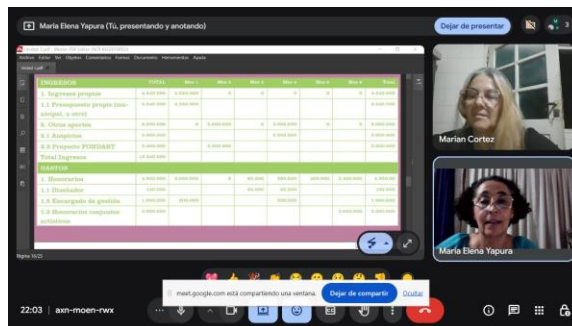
María Elena Yapura (Tú, presentando y anotando)

Dejar de presentar

| INGRESOS | TOTAL | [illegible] | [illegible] | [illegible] | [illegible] | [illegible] | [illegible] | Total |
|---|---|---|---|---|---|---|---|---|
| 1. Ingresos propios | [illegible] | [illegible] | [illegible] | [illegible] | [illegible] | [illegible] | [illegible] | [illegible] |
| 1.1 Presupuesto propio (municipal, u otro) | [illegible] | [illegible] | | | | | | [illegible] |
| 2. Otros aportes | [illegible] | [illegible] | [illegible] | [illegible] | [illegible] | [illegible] | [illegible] | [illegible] |
| 2.1 Auspicios | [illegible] | | | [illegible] | | | | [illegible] |
| 2.2 Proyecto FONDART | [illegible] | | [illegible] | | | | | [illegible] |
| Total Ingresos | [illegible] | | | | | | | |
| GASTOS | | | | | | | | |
| 1. Honorarios | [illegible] | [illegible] | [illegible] | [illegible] | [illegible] | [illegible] | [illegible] | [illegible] |
| 1.1 Diseñador | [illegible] | | | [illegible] | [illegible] | | | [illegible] |
| 1.2 Encargado de gestión | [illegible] | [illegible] | | | | | | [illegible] |
| 1.3 Honorarios conjuntos artísticos | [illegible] | | | | | | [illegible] | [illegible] |

Marian Cortez

María Elena Yapura

meet.google.com está compartiendo una ventana.

Dejar de compartir

Ocultar

22:03 | axn-moen-rwx